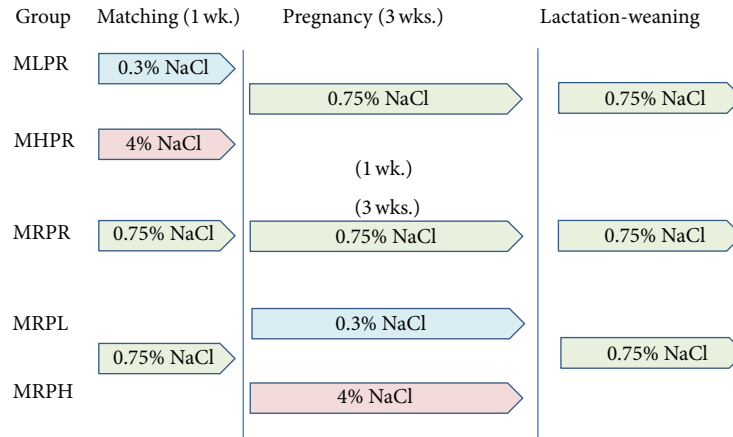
Group Matching (1 wk.) Pregnancy (3 wks.) Lactation-weaning

MLPR 0.3% NaCl

0.75% NaCl 0.75% NaCl

MHPR 4% NaCl

(1 wk.)

(3 wks.)

MRPR 0.75% NaCl 0.75% NaCl 0.75% NaCl

MRPL 0.3% NaCl

0.75% NaCl 0.75% NaCl

MRPH 4% NaCl